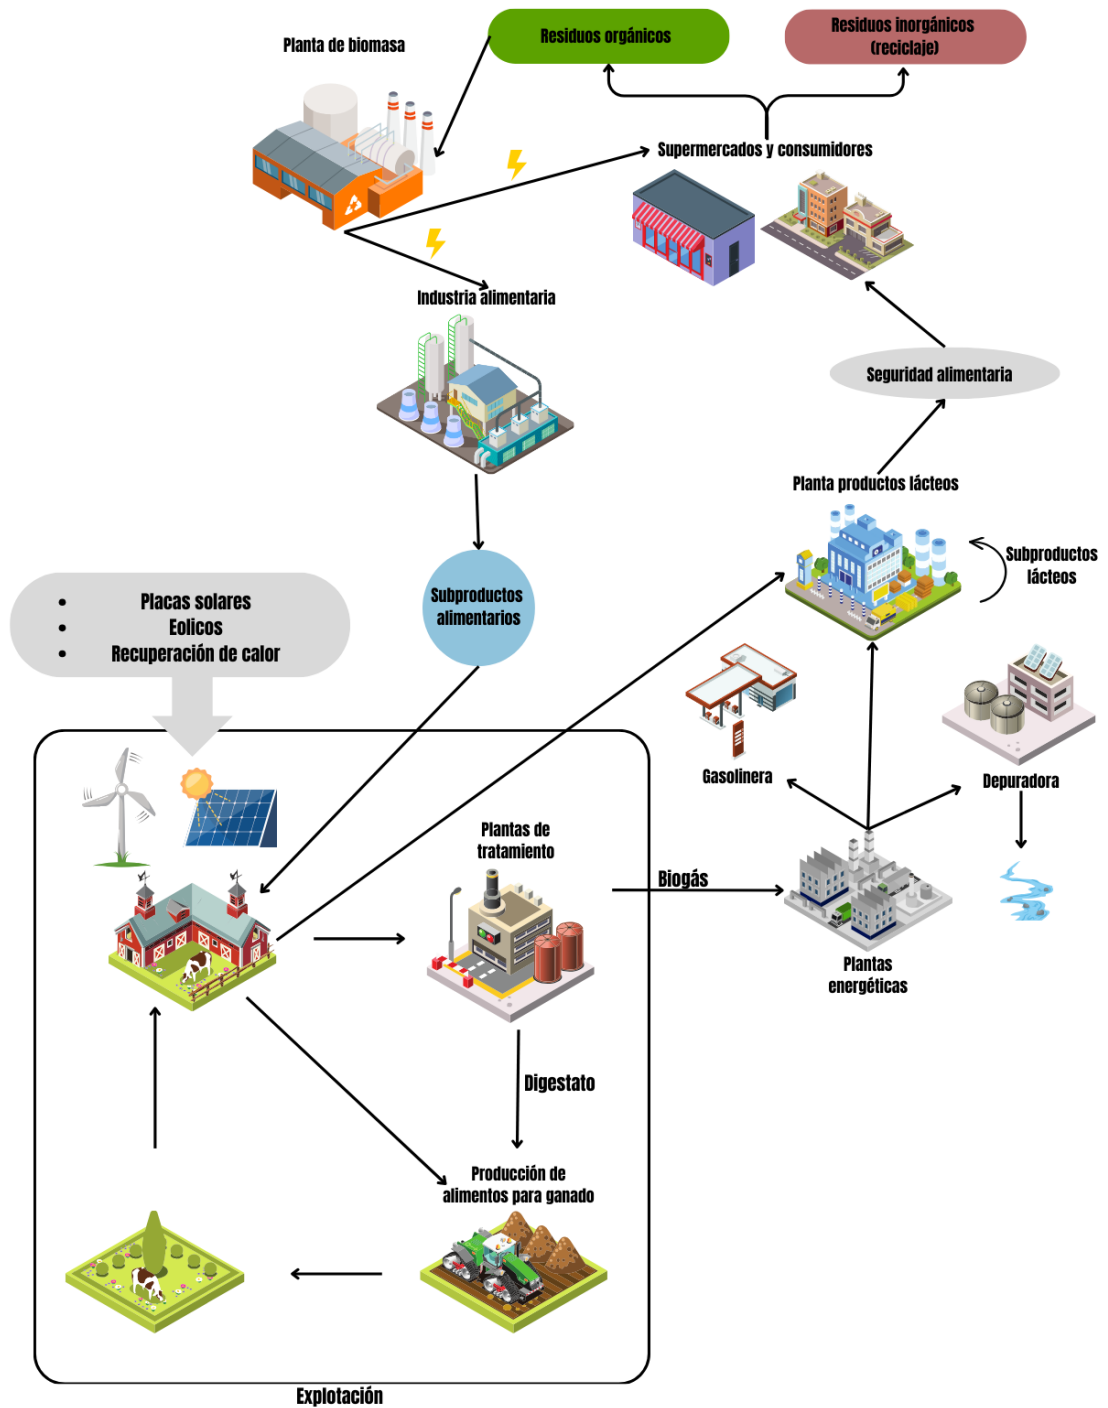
Planta de biomasa

Residuos orgánicos

Residuos inorgánicos (reciclaje)

Supermercados y consumidores

Industria alimentaria

Seguridad alimentaria

Planta productos lácteos

Subproductos lácteos

Placas solares
Eolicos
Recuperación de calor

Subproductos alimentarios

Gasolinera

Depuradora

Plantas de tratamiento

Biogás

Plantas energéticas

Digestato

Producción de alimentos para ganado

Explotación